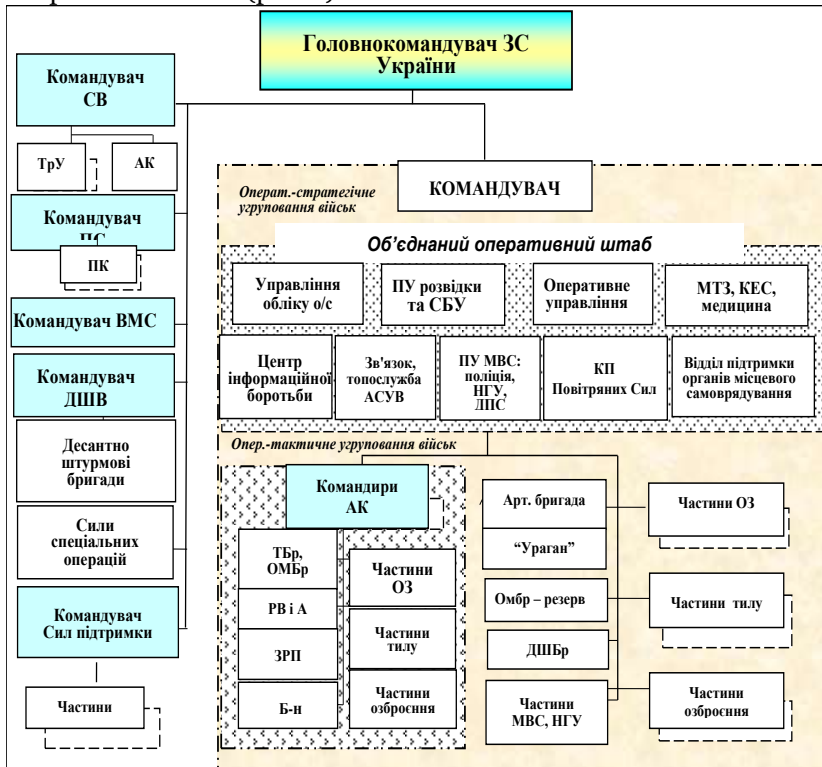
Головнокомандувач ЗС України

Командувач СВ

ТрУ

АК

Командувач ПС

ПК

Командувач ВМС

Командувач ДШВ

Десантно штурмові бригади

Сили спеціальних операцій

Командувач Сил підтримки

Частини

Операт.-стратегічне угруповання військ

КОМАНДУВАЧ

Об'єднаний оперативний штаб

Управління обліку о/с

ПУ розвідки та СБУ

Оперативне управління

МТЗ, КЕС, медицина

Центр інформаційної боротьби

Зв'язок, топослужба АСУВ

ПУ МВС: поліція, НГУ, ДПС

КП Повітряних Сил

Відділ підтримки органів місцевого самоврядування

Опер.-тактичне угруповання військ

Командири АК

ТБр, ОМБр

РВ і А

ЗРП

Б-н

Частини ОЗ

Частини тилу

Частини озброєння

Арт. бригада

"Ураган"

Омбр – резерв

ДШБр

Частини МВС, НГУ

Частини ОЗ

Частини тилу

Частини озброєння